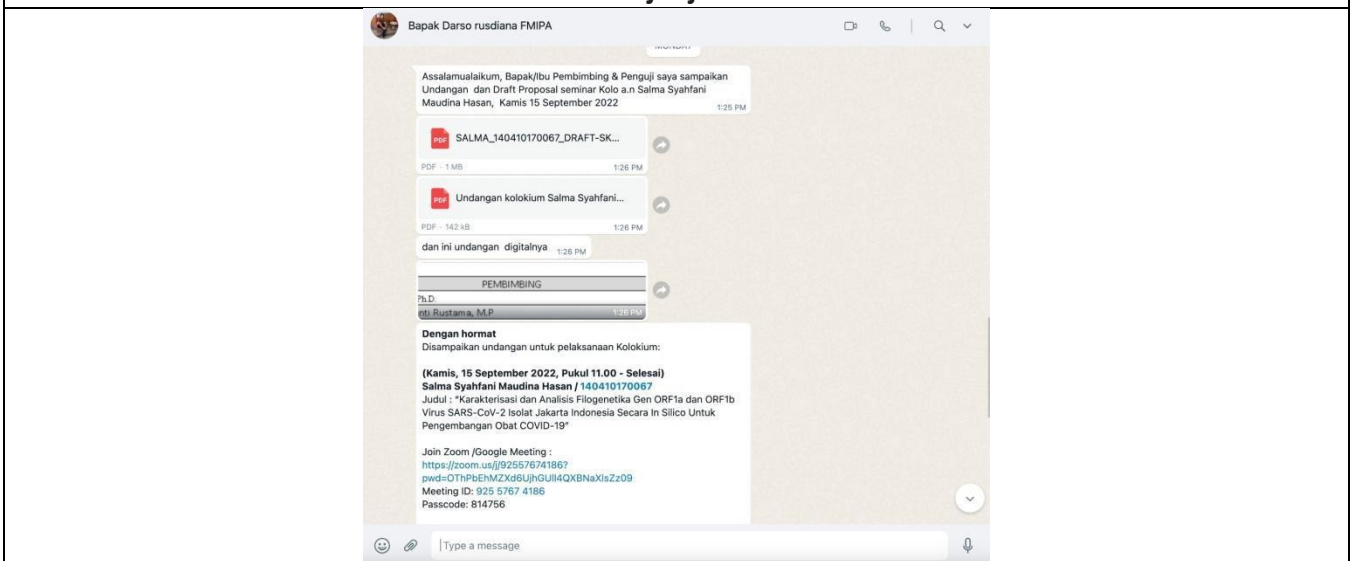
Bapak Darso rusdiana FMIPA

MONDAY

Assalamualaikum, Bapak/Ibu Pembimbing & Penguji saya sampaikan Undangan dan Draft Proposal seminar Kolo a.n Salma Syahfani Maudina Hasan, Kamis 15 September 2022 1:25 PM

SALMA_140410170067_DRAFT-SK...

PDF · 1 MB 1:26 PM

Undangan kolokium Salma Syahfani...

PDF · 142 kB 1:26 PM

dan ini undangan digitalnya 1:26 PM

PEMBIMBING
Ph.D.
nti Rustama, M.P 1:26 PM

Dengan hormat
Disampaikan undangan untuk pelaksanaan Kolokium:

(Kamis, 15 September 2022, Pukul 11.00 - Selesai)
Salma Syahfani Maudina Hasan / 140410170067
Judul : "Karakterisasi dan Analisis Filogenetika Gen ORF1a dan ORF1b Virus SARS-CoV-2 Isolat Jakarta Indonesia Secara In Silico Untuk Pengembangan Obat COVID-19"

Join Zoom /Google Meeting :
https://zoom.us/j/92557674186?pwd=OThPbEhMZXd6UjhGUll4QXBNaXlsZz09
Meeting ID: 925 5767 4186
Passcode: 814756

Type a message